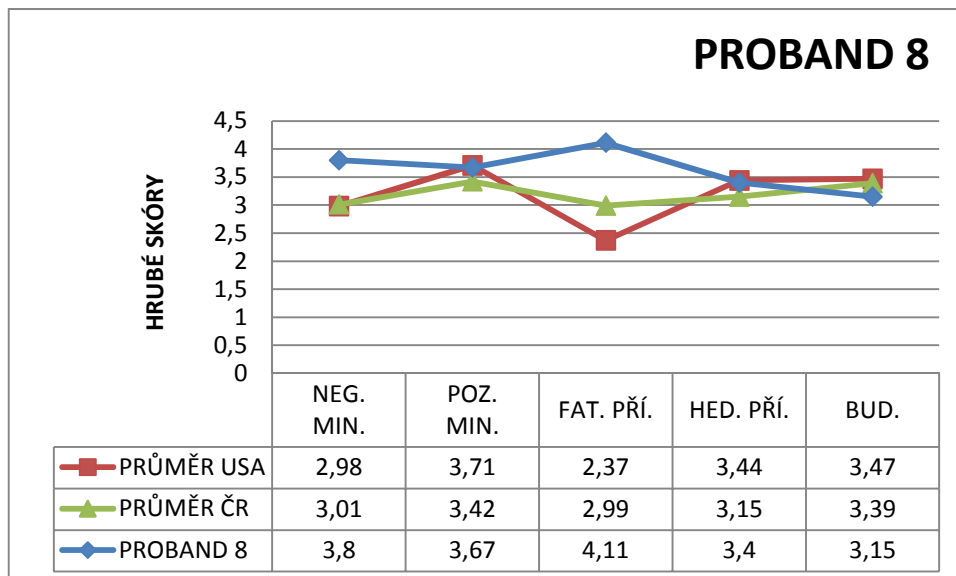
PROBAND 8

HRUBÉ SKÓRY

4,5
4
3,5
3
2,5
2
1,5
1
0,5
0

| | NEG. MIN. | POZ. MIN. | FAT. PŘÍ. | HED. PŘÍ. | BUD. |
|---|---|---|---|---|---|
| PRŮMĚR USA | 2,98 | 3,71 | 2,37 | 3,44 | 3,47 |
| PRŮMĚR ČR | 3,01 | 3,42 | 2,99 | 3,15 | 3,39 |
| PROBAND 8 | 3,8 | 3,67 | 4,11 | 3,4 | 3,15 |